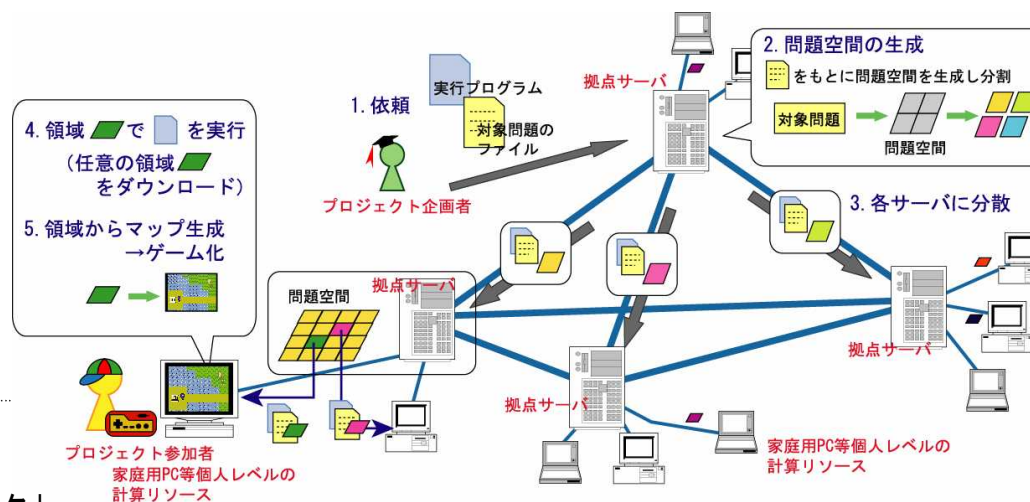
2. 問題空間の生成

をもとに問題空間を生成し分割

対象問題

問題空間

拠点サーバ

実行プログラム

対象問題のファイル

1. 依頼

プロジェクト企画者

4. 領域 で を実行

(任意の領域 をダウンロード)

5. 領域からマップ生成 →ゲーム化

3. 各サーバに分散

問題空間

拠点サーバ

拠点サーバ

拠点サーバ

プロジェクト参加者

家庭用PC等個人レベルの計算リソース

家庭用PC等個人レベルの計算リソース